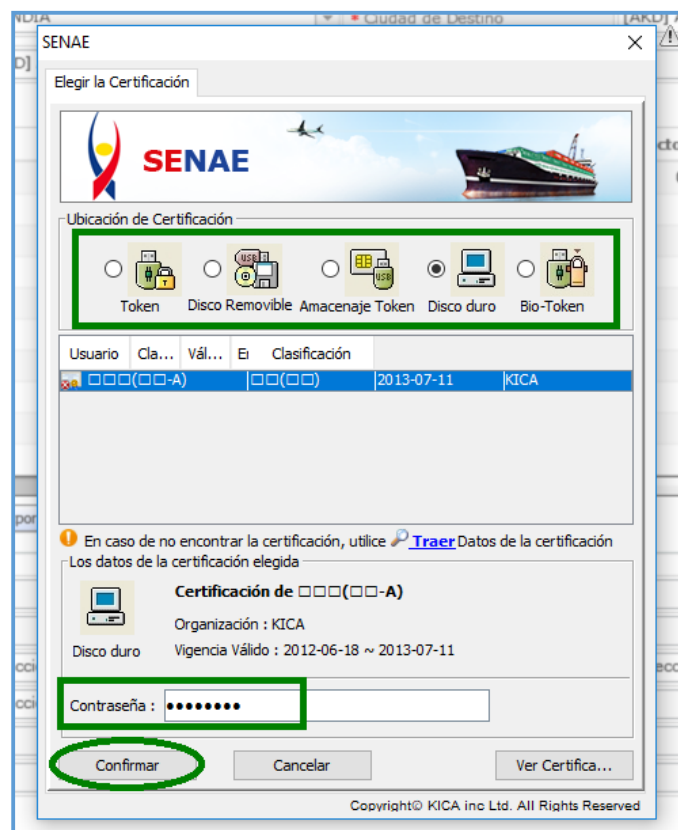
NDIA
* Ciudad de Destino
[AKD]

SENAE

Elegir la Certificación

SENAE

Ubicación de Certificación

Token
Disco Removible
Amacenaje Token
Disco duro
Bio-Token

| Usuario | Cla... | Vál... | E | Clasificación |
|---|---|---|---|---|
| □□□(□□-A) | □□(□□) | 2013-07-11 | KICA | |

En caso de no encontrar la certificación, utilice Traer Datos de la certificación

Los datos de la certificación elegida

Disco duro

Certificación de □□□(□□-A)

Organización : KICA

Vigencia Válido : 2012-06-18 ~ 2013-07-11

Contraseña : ••••••••

Confirmar
Cancelar
Ver Certifica...

Copyright© KICA inc Ltd. All Rights Reserved